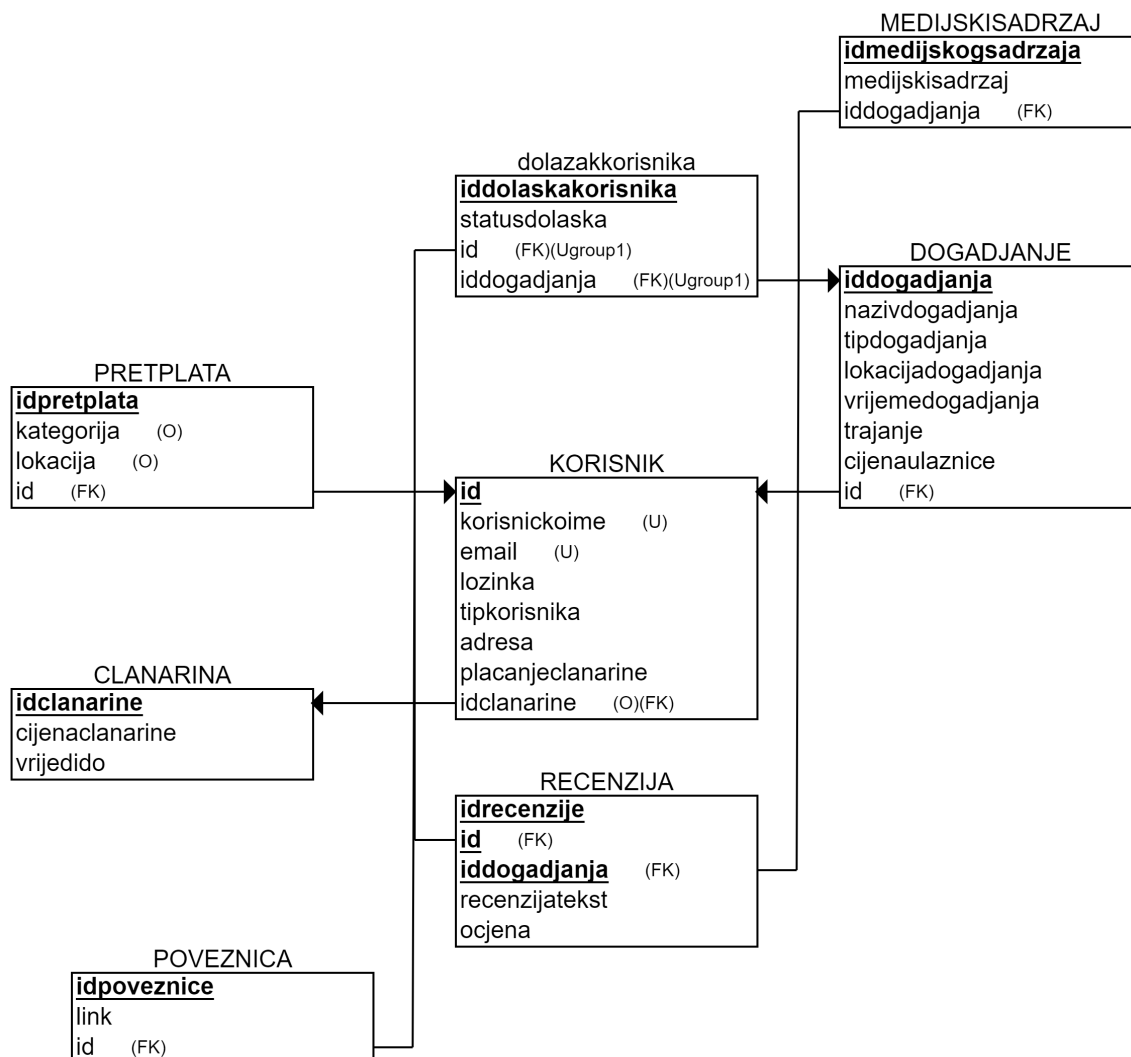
MEDIJSKISADRZAJ
idmedijskogsadrzaja
medijskisadrzaj
iddogadjanja (FK)

dolazakkorisnika
iddolaskakorisnika
statusdolaska
id (FK)(Ugroup1)
iddogadjanja (FK)(Ugroup1)

DOGADJANJE
iddogadjanja
nazivdogadjanja
tipdogadjanja
lokacijadogadjanja
vrijemedogadjanja
trajanje
cijenaulaznice
id (FK)

PRETPLATA
idpretplata
kategorija (O)
lokacija (O)
id (FK)

KORISNIK
id
korisnickoime (U)
email (U)
lozinka
tipkorisnika
adresa
placanjeclanarine
idclanarine (O)(FK)

CLANARINA
idclanarine
cijenaclanarine
vrijedido

RECENZIJA
idrecenzije
id (FK)
iddogadjanja (FK)
recenzijatekst
ocjena

POVEZNICA
idpoveznice
link
id (FK)